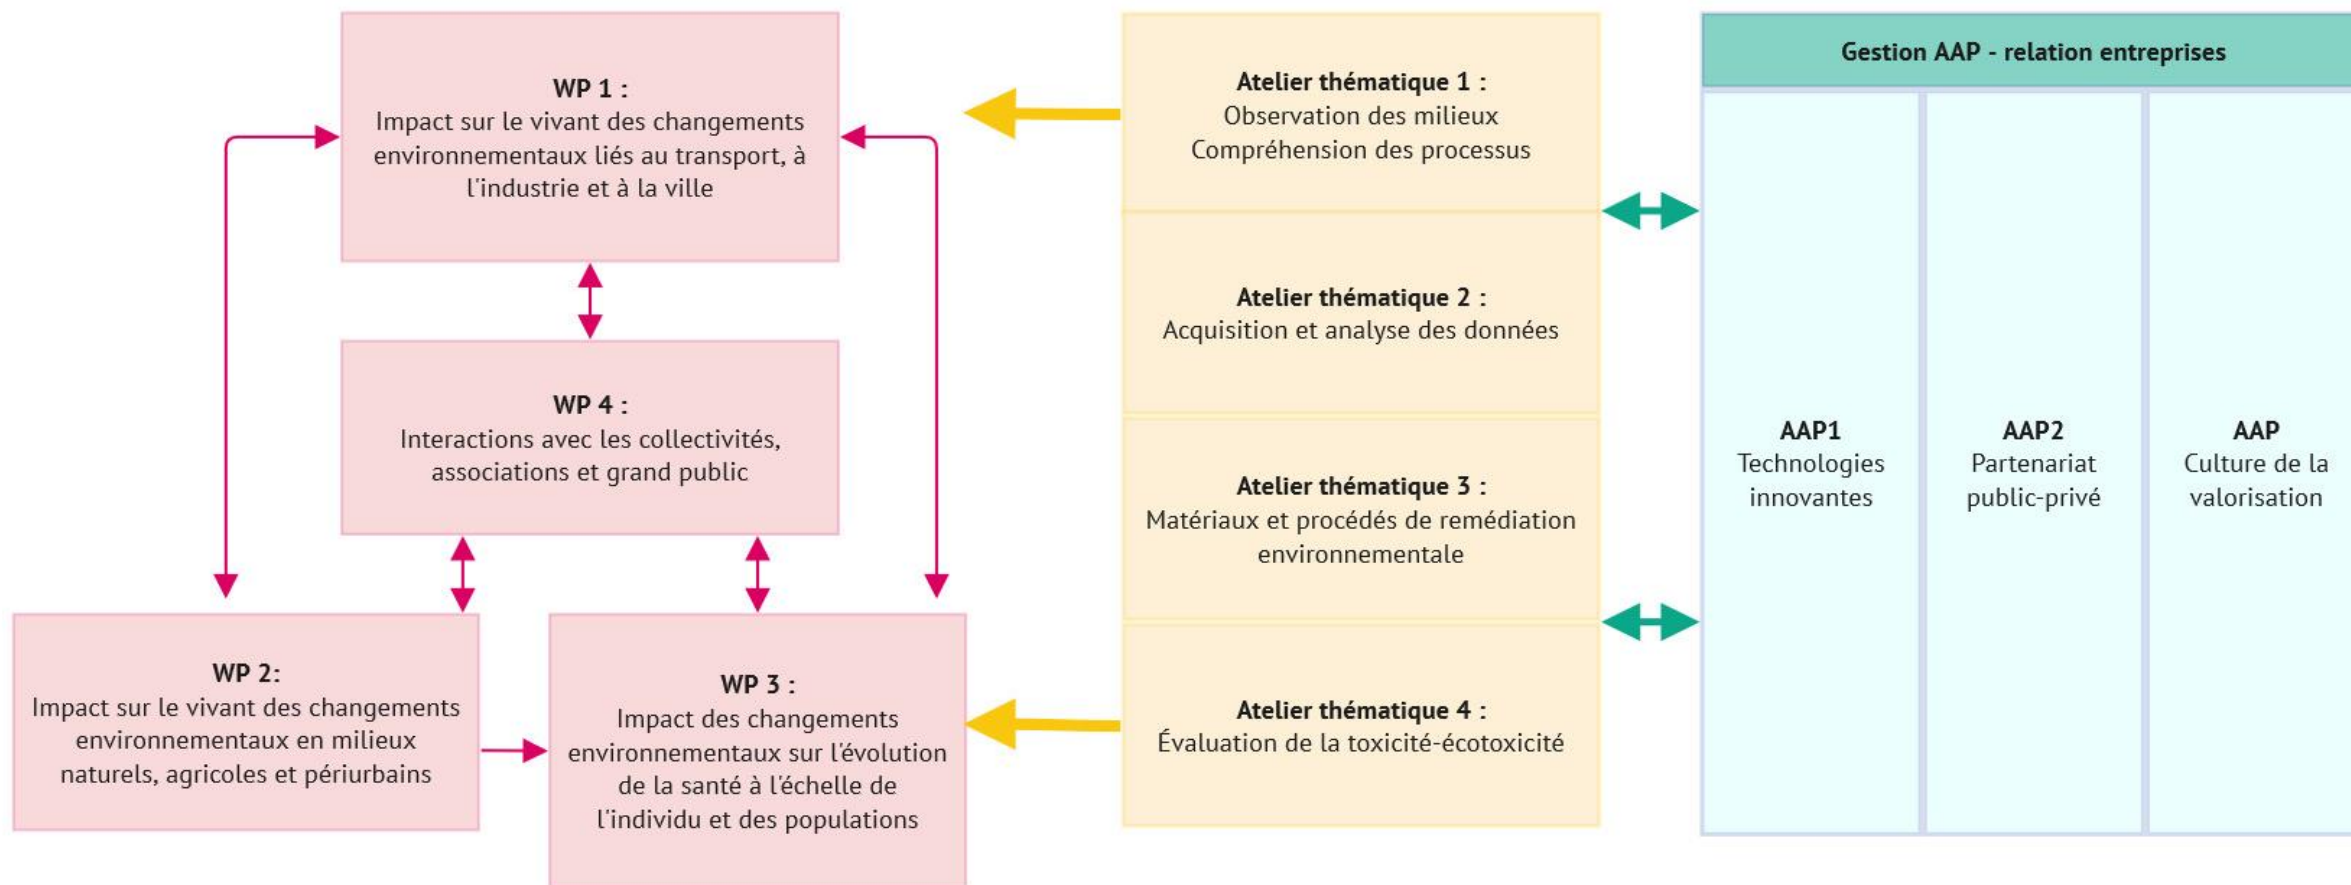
WP 1 :
Impact sur le vivant des changements environnementaux liés au transport, à l'industrie et à la ville

WP 4 :
Interactions avec les collectivités, associations et grand public

WP 2:
Impact sur le vivant des changements environnementaux en milieux naturels, agricoles et périurbains

WP 3 :
Impact des changements environnementaux sur l'évolution de la santé à l'échelle de l'individu et des populations

Atelier thématique 1 :
Observation des milieux
Compréhension des processus

Atelier thématique 2 :
Acquisition et analyse des données

Atelier thématique 3 :
Matériaux et procédés de remédiation environnementale

Atelier thématique 4 :
Évaluation de la toxicité-écotoxicité

Gestion AAP - relation entreprises

AAP1
Technologies innovantes

AAP2
Partenariat public-privé

AAP
Culture de la valorisation